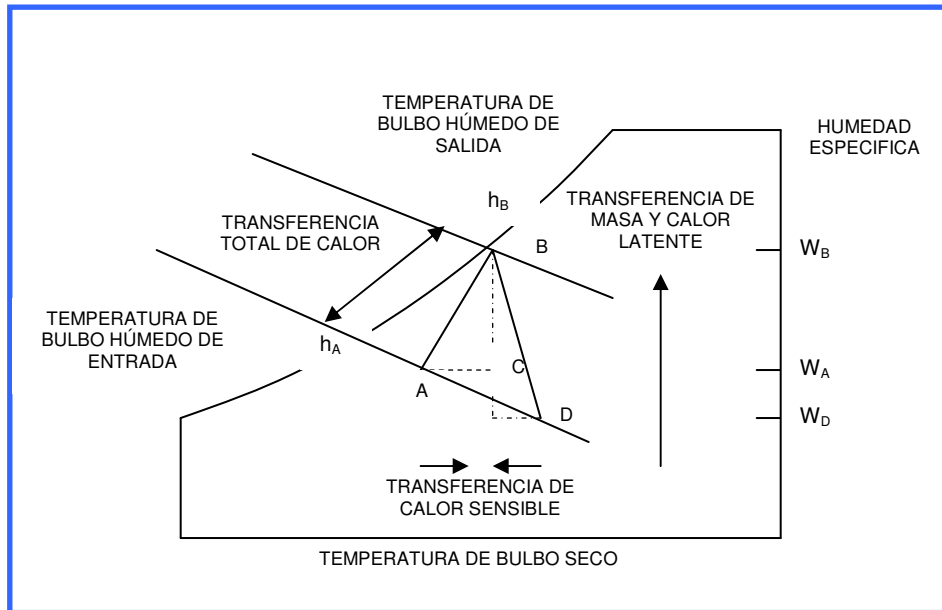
TEMPERATURA DE BULBO HÚMEDO DE SALIDA

HUMEDAD ESPECIFICA

$h_B$

TRANSFERENCIA DE MASA Y CALOR LATENTE

TRANSFERENCIA TOTAL DE CALOR

B

$W_B$

TEMPERATURA DE BULBO HÚMEDO DE ENTRADA

$h_A$

C

$W_A$

A

D

$W_D$

TRANSFERENCIA DE CALOR SENSIBLE

TEMPERATURA DE BULBO SECO